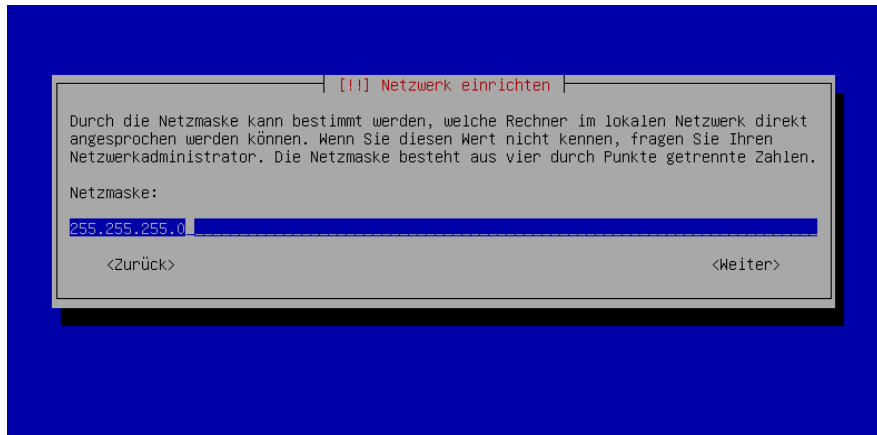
[!!] Netzwerk einrichten

Durch die Netzmaske kann bestimmt werden, welche Rechner im lokalen Netzwerk direkt angesprochen werden können. Wenn Sie diesen Wert nicht kennen, fragen Sie Ihren Netzwerkadministrator. Die Netzmaske besteht aus vier durch Punkte getrennte Zahlen.

Netzmaske:

255.255.255.0

<Zurück>

<Weiter>